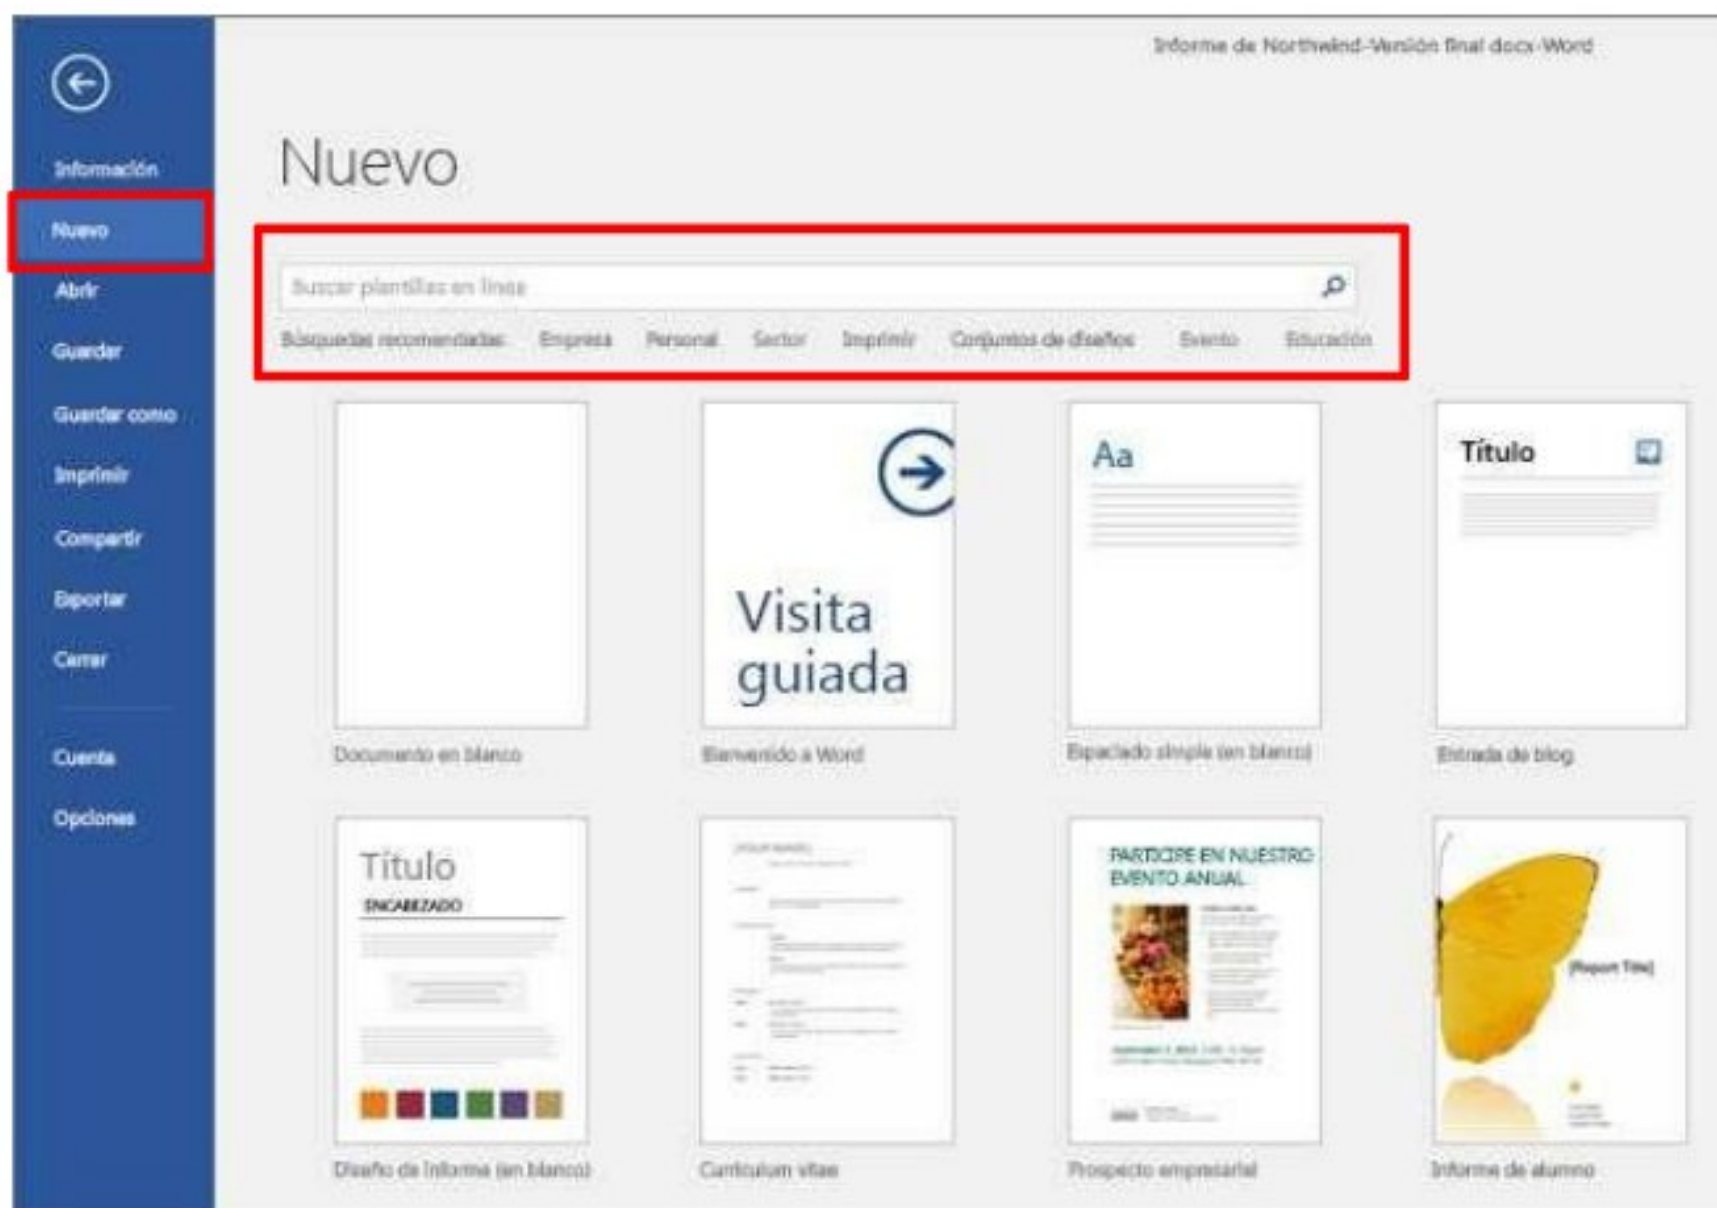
Informe de Northwind-Versión final.docx-Word

Información
Nuevo
Abrir
Guardar
Guardar como
Imprimir
Compartir
Exportar
Cerrar
Cuenta
Opciones

Nuevo

Buscar plantillas en línea

Búsquedas recomendadas: Empresa Personal Sector Imprimir Conjuntos de diseños Evento Educación

Documento en blanco

Visita guiada
Bienvenido a Word

Aa
Espaciado simple (en blanco)

Título
Entrada de blog

Título
ENCABEZADO
Diseño de informe (en blanco)

Currículum vitae

PARTICIPE EN NUESTRO EVENTO ANUAL
Prospecto empresarial

[Report Title]
Informe de alumno